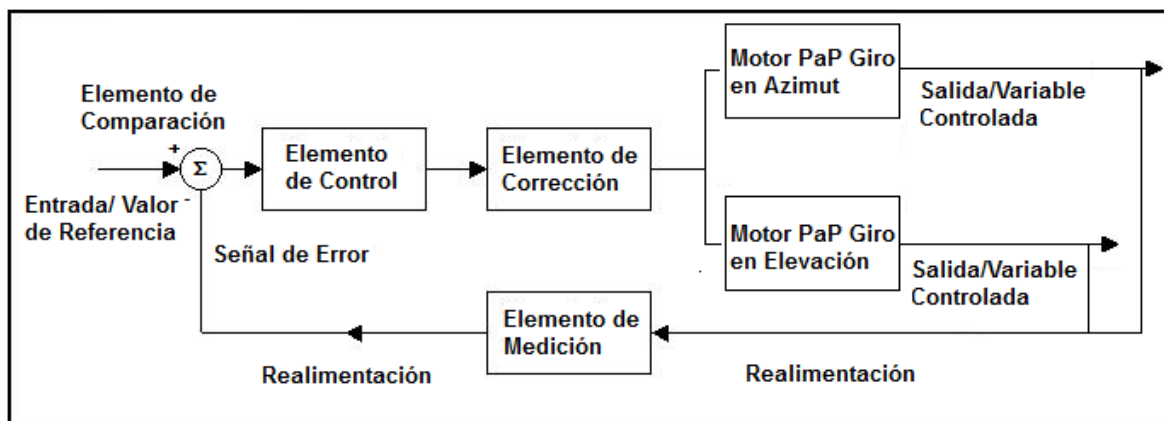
Elemento de Comparación

+

$\Sigma$

-

Entrada/ Valor de Referencia

Señal de Error

Elemento de Control

Elemento de Corrección

Motor PaP Giro en Azimut

Salida/Variable Controlada

Motor PaP Giro en Elevación

Salida/Variable Controlada

Elemento de Medición

Realimentación

Realimentación